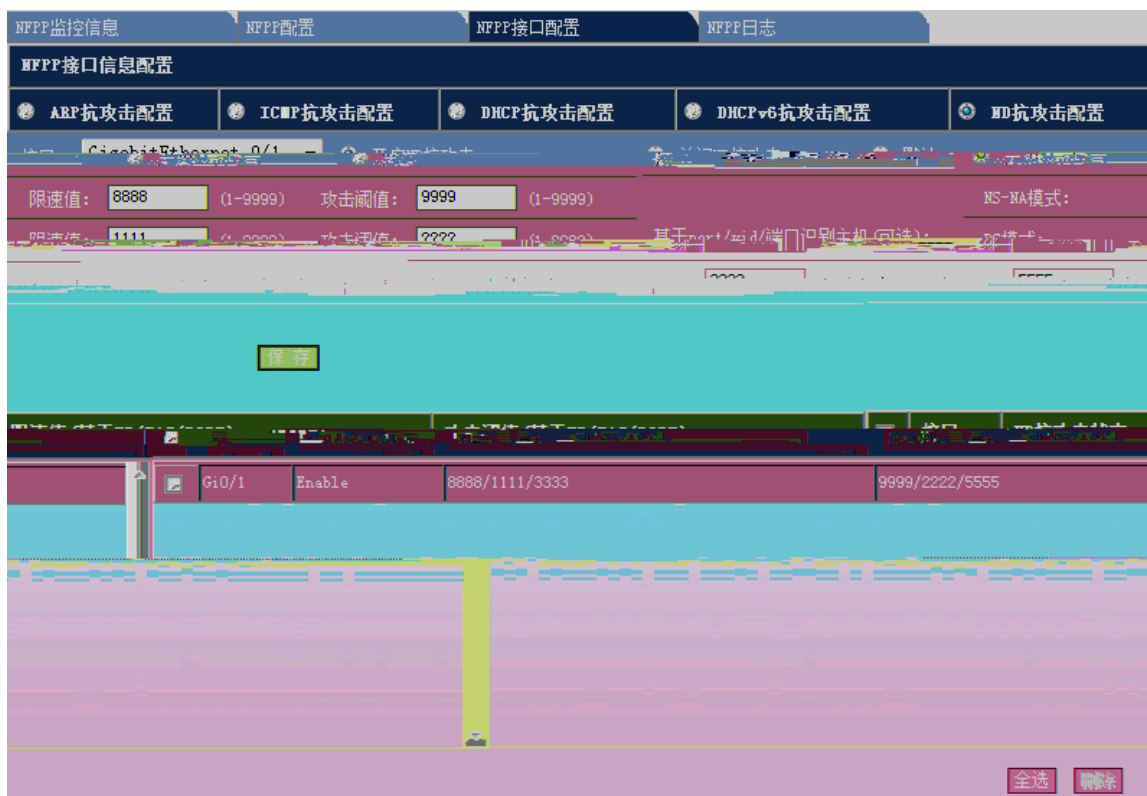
NFPP监控信息 NFPP配置 NFPP接口配置 NFPP日志

NFPP接口信息配置

ARP抗攻击配置 ICMP抗攻击配置 DHCP抗攻击配置 DHCPv6抗攻击配置 ND抗攻击配置

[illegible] GigabitEthernet 0/1 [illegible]

限速值: 8888 (1-9999) 攻击阈值: 9999 (1-9999) NS-NA模式:

限速值: 1111 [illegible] 攻击阈值: 2222 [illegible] 基于port/vid/端口识别主机(可选): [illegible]

3333 5555

保 存

| Gi0/1 | Enable | 8888/1111/3333 | 9999/2222/5555 |
|---|---|---|---|

全选 删除